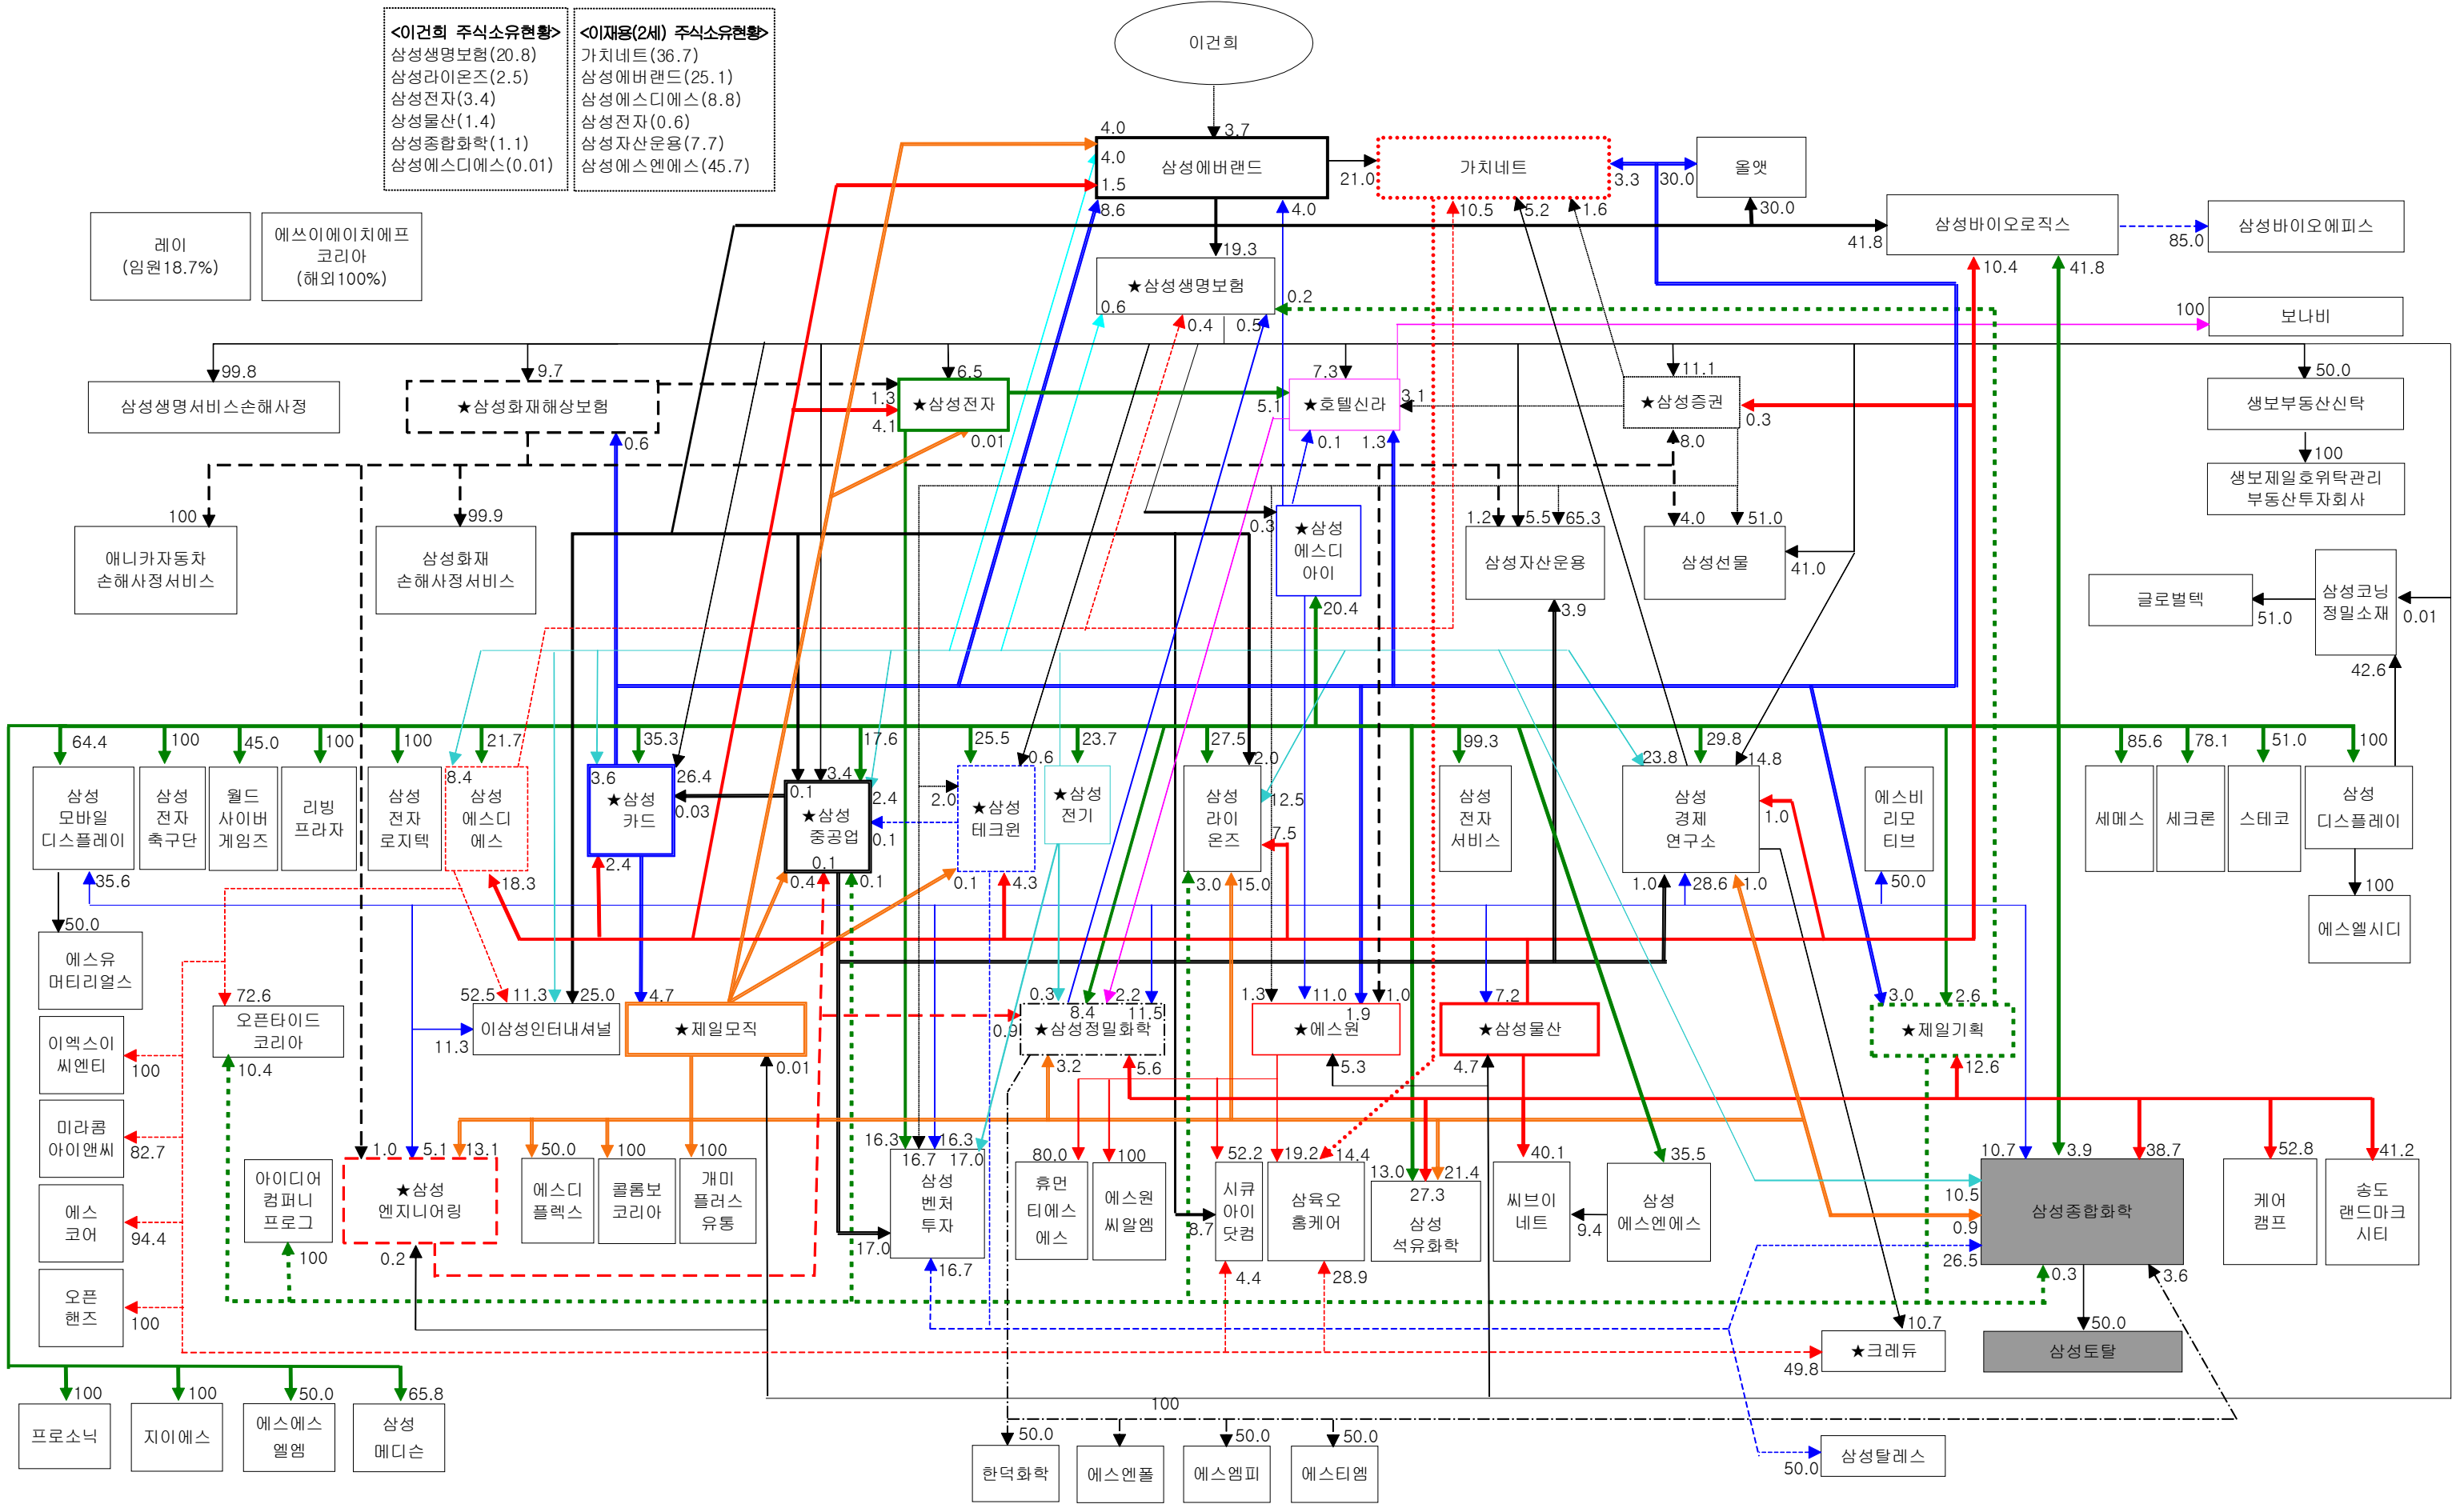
<이건희 주식소유현황>
삼성생명보험(20.8)
삼성라이온즈(2.5)
삼성전자(3.4)
삼성물산(1.4)
삼성종합화학(1.1)
삼성에스디에스(0.01)

<이재용(2세) 주식소유현황>
가치네트(36.7)
삼성에버랜드(25.1)
삼성에스디에스(8.8)
삼성전자(0.6)
삼성자산운용(7.7)
삼성에스엔에스(45.7)

이건희

레이
(임원18.7%)

에스이에이치에프
코리아
(해외100%)

4.0
3.7
4.0
1.5
8.6
삼성에버랜드
21.0
가치네트
3.3
30.0
올앳
4.0
10.5
5.2
1.6
30.0
19.3
★삼성생명보험
0.6
0.4
0.5
0.2
41.8
삼성바이오로직스
85.0
삼성바이오에피스
10.4
41.8
100
보나비
99.8
삼성생명서비스손해사정
9.7
★삼성화재해상보험
0.6
6.5
1.3
4.1
★삼성전자
0.01
5.1
7.3
★호텔신라
3.1
0.1
1.3
11.1
★삼성증권
0.3
8.0
50.0
생보부동산신탁
100
생보제일호위탁관리
부동산투자회사
100
애니카자동차
손해사정서비스
99.9
삼성화재
손해사정서비스
0.3
★삼성
에스디
아이
20.4
1.2
5.5
65.3
삼성자산운용
3.9
4.0
51.0
삼성선물
41.0
글로벌텍
51.0
삼성코닝
정밀소재
0.01
42.6
64.4
삼성
모바일
디스플레이
100
삼성
전자
축구단
45.0
월드
사이버
게임즈
100
리빙
프라자
100
삼성
전자
로지텍
21.7
8.4
삼성
에스디
에스
35.3
3.6
★삼성
카드
26.4
0.03
2.4
17.6
3.4
0.1
★삼성
중공업
0.1
2.4
0.1
0.4
0.1
25.5
2.0
★삼성
테크윈
0.6
0.1
4.3
23.7
★삼성
전기
27.5
2.0
삼성
라이
온즈
12.5
7.5
3.0
15.0
99.3
삼성
전자
서비스
29.8
23.8
14.8
삼성
경제
연구소
1.0
1.0
28.6
1.0
에스비
리모
티브
50.0
85.6
세메스
78.1
세크론
51.0
스테코
100
삼성
디스플레이
100
에스엘시디
35.6
18.3
50.0
에스유
머티리얼스
72.6
오픈타이드
코리아
10.4
이엑스이
씨엔티
100
미라콤
아이앤씨
82.7
에스
코어
94.4
오픈
핸즈
100
52.5
11.3
25.0
4.7
이삼성인터내셔널
11.3
★제일모직
0.01
0.3
2.2
8.4
11.5
0.9
★삼성정밀화학
3.2
5.6
1.3
11.0
1.0
1.9
★에스원
5.3
7.2
★삼성물산
4.7
3.0
2.6
★제일기획
12.6
1.0
5.1
13.1
★삼성
엔지니어링
0.2
아이디어
컴퍼니
프로그
100
50.0
에스디
플렉스
100
콜롬보
코리아
100
개미
플러스
유통
16.3
16.3
16.7
17.0
삼성
벤처
투자
17.0
16.7
80.0
휴먼
티에스
에스
100
에스원
씨알엠
52.2
시큐
아이
닷컴
8.7
4.4
19.2
14.4
삼육오
홈케어
28.9
13.0
21.4
27.3
삼성
석유화학
40.1
씨브이
네트
9.4
35.5
삼성
에스엔에스
10.7
3.9
38.7
10.5
0.9
26.5
삼성종합화학
0.3
3.6
52.8
케어
캠프
41.2
송도
랜드마크
시티
10.7
★크레듀
49.8
50.0
삼성토탈
100
100
50.0
65.8
프로소닉
지이에스
에스에스
엘엠
삼성
메디슨
100
50.0
한덕화학
에스엔폴
50.0
에스엠피
50.0
에스티엠
50.0
삼성탈레스